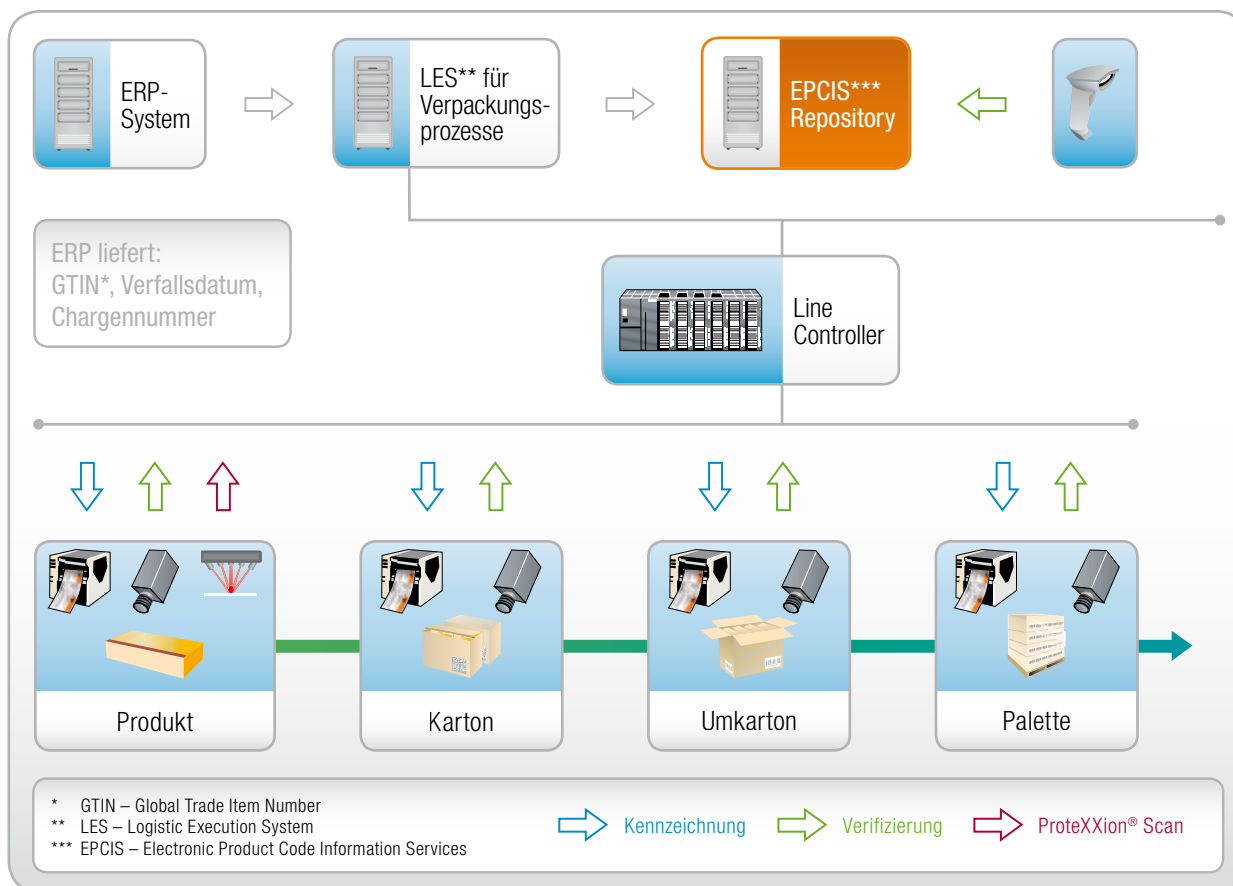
ERP-System

LES** für Verpackungsprozesse

EPCIS*** Repository

ERP liefert: GTIN*, Verfallsdatum, Chargennummer

Line Controller

Produkt

Karton

Umkarton

Palette

* GTIN – Global Trade Item Number
** LES – Logistic Execution System
*** EPCIS – Electronic Product Code Information Services

Kennzeichnung

Verifizierung

ProteXXion® Scan